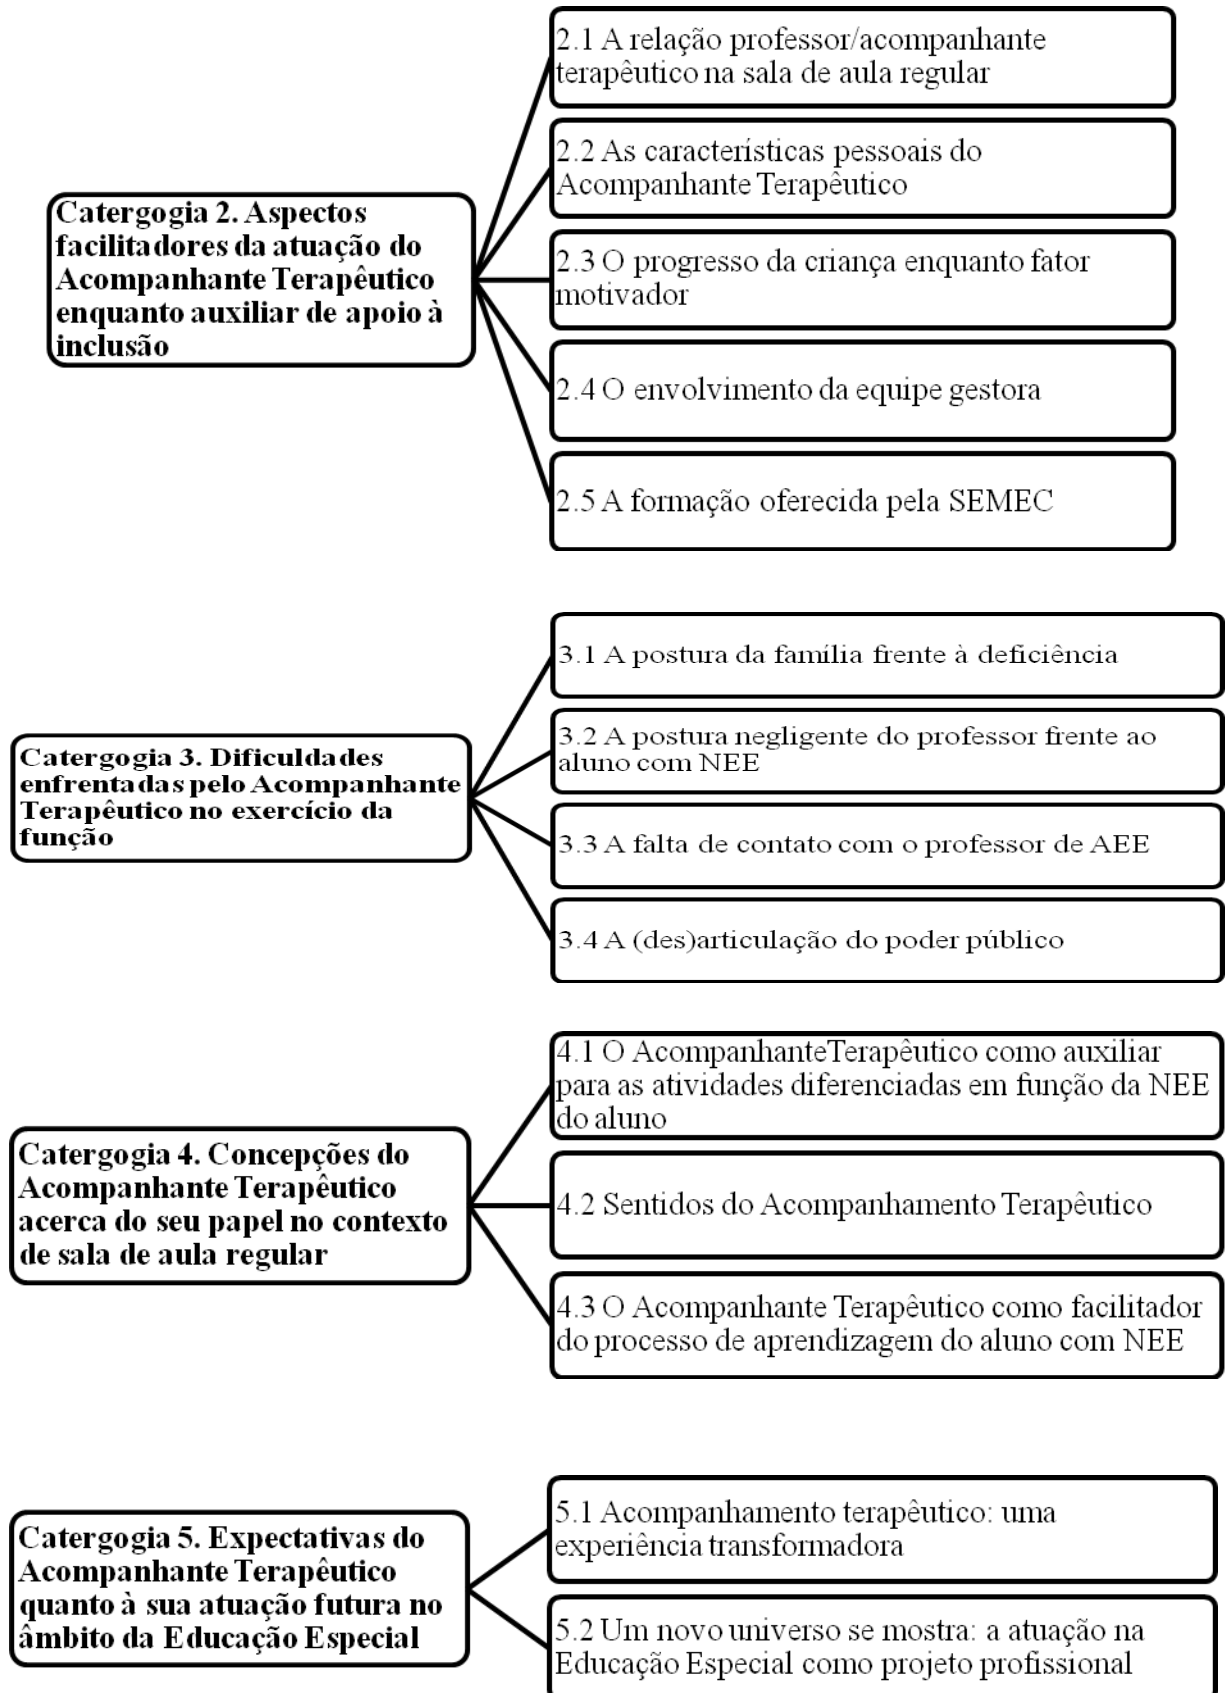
Catergogia 2. Aspectos facilitadores da atuação do Acompanhante Terapêutico enquanto auxiliar de apoio à inclusão

2.1 A relação professor/acompanhante terapêutico na sala de aula regular

2.2 As características pessoais do Acompanhante Terapêutico

2.3 O progresso da criança enquanto fator motivador

2.4 O envolvimento da equipe gestora

2.5 A formação oferecida pela SEMEC

Catergogia 3. Dificuldades enfrentadas pelo Acompanhante Terapêutico no exercício da função

3.1 A postura da família frente à deficiência

3.2 A postura negligente do professor frente ao aluno com NEE

3.3 A falta de contato com o professor de AEE

3.4 A (des)articulação do poder público

Catergogia 4. Concepções do Acompanhante Terapêutico acerca do seu papel no contexto de sala de aula regular

4.1 O AcompanhanteTerapêutico como auxiliar para as atividades diferenciadas em função da NEE do aluno

4.2 Sentidos do Acompanhamento Terapêutico

4.3 O Acompanhante Terapêutico como facilitador do processo de aprendizagem do aluno com NEE

Catergogia 5. Expectativas do Acompanhante Terapêutico quanto à sua atuação futura no âmbito da Educação Especial

5.1 Acompanhamento terapêutico: uma experiência transformadora

5.2 Um novo universo se mostra: a atuação na Educação Especial como projeto profissional